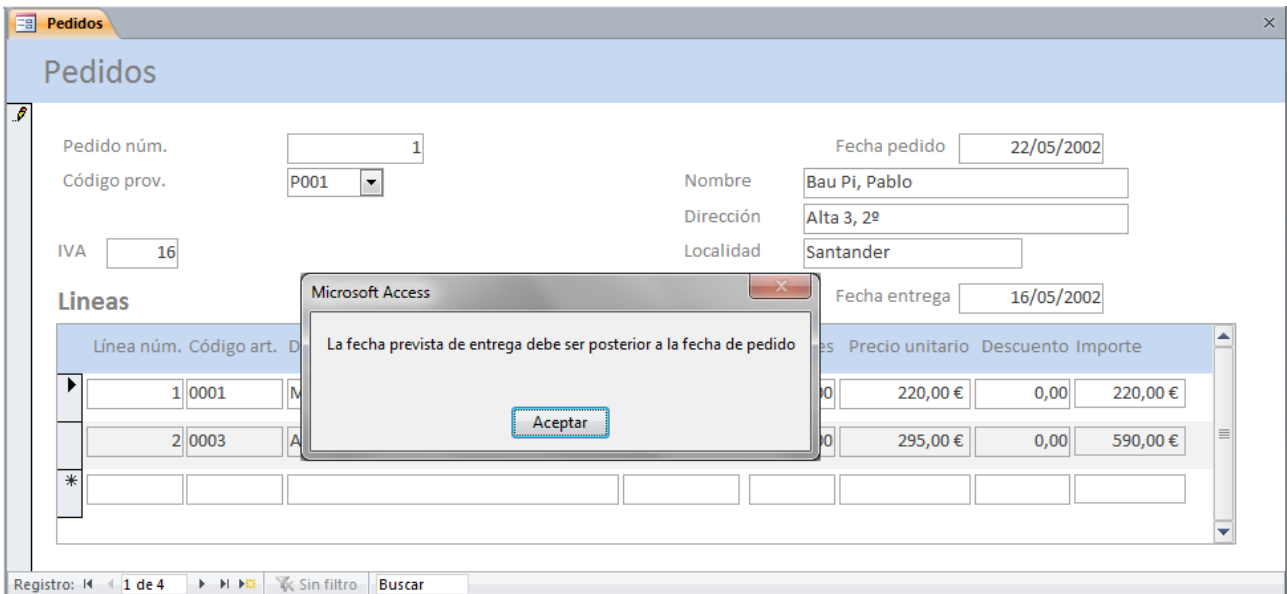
Pedidos

Pedidos

Pedido núm. 1

Fecha pedido 22/05/2002

Código prov. P001

Nombre Bau Pi, Pablo

Dirección Alta 3, 2º

IVA 16

Localidad Santander

Lineas

Fecha entrega 16/05/2002

Microsoft Access

La fecha prevista de entrega debe ser posterior a la fecha de pedido

Aceptar

| Línea núm. | Código art. | D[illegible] | | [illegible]es | Precio unitario | Descuento | Importe |
|---|---|---|---|---|---|---|---|
| 1 | 0001 | M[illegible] | | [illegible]0 | 220,00 € | 0,00 | 220,00 € |
| 2 | 0003 | A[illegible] | | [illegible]0 | 295,00 € | 0,00 | 590,00 € |

Registro: 1 de 4 Sin filtro Buscar